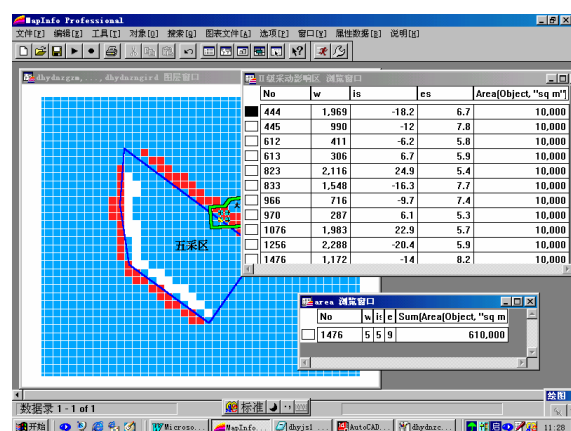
MapInfo Professional

文件[F] 编辑[E] 工具[T] 对象[O] 搜索[S] 图表文件[A] 选项[P] 窗口[W] 属性数据[B] 说明[H]

dbydzgzm,....,dbydznrgird 图层窗口

五采区

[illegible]开采动影响区 浏览窗口

| No | w | is | es | Area(Object, "sq m") |
|---|---|---|---|---|
| 444 | 1,969 | -18.2 | 6.7 | 10,000 |
| 445 | 990 | -12 | 7.8 | 10,000 |
| 612 | 411 | -6.2 | 5.8 | 10,000 |
| 613 | 306 | 6.7 | 5.9 | 10,000 |
| 823 | 2,116 | 24.9 | 5.4 | 10,000 |
| 833 | 1,548 | -16.3 | 7.7 | 10,000 |
| 966 | 716 | -9.7 | 7.4 | 10,000 |
| 970 | 287 | 6.1 | 5.3 | 10,000 |
| 1076 | 1,983 | 22.9 | 5.7 | 10,000 |
| 1256 | 2,288 | -20.4 | 5.9 | 10,000 |
| 1476 | 1,172 | -14 | 8.2 | 10,000 |

area 浏览窗口

| No | w | is | e | Sum(Area(Object, "sq m") |
|---|---|---|---|---|
| 1476 | 5 | 5 | 9 | 610,000 |

数据录 1 - 1 of 1

标准

绘图

开始 Microso... MapInfo... dhyjs1... AutoCAD... dbydnzc... 11:28